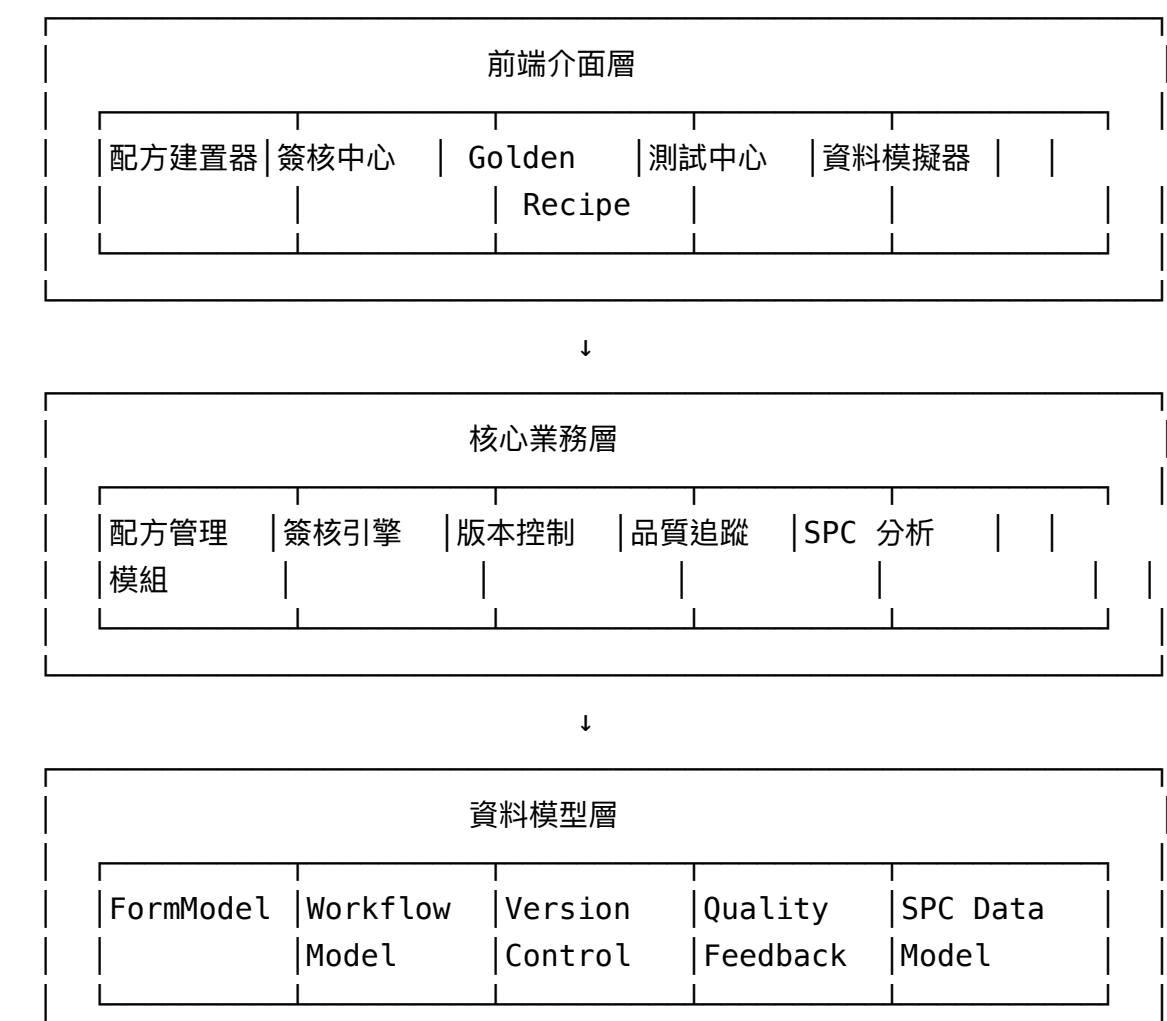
前端介面層

| 配方建置器 | 簽核中心 | Golden Recipe | 測試中心 | 資料模擬器 |
|---|---|---|---|---|

↓

核心業務層

| 配方管理模組 | 簽核引擎 | 版本控制 | 品質追蹤 | SPC 分析 |
|---|---|---|---|---|

↓

資料模型層

| FormModel | Workflow Model | Version Control | Quality Feedback | SPC Data Model |
|---|---|---|---|---|